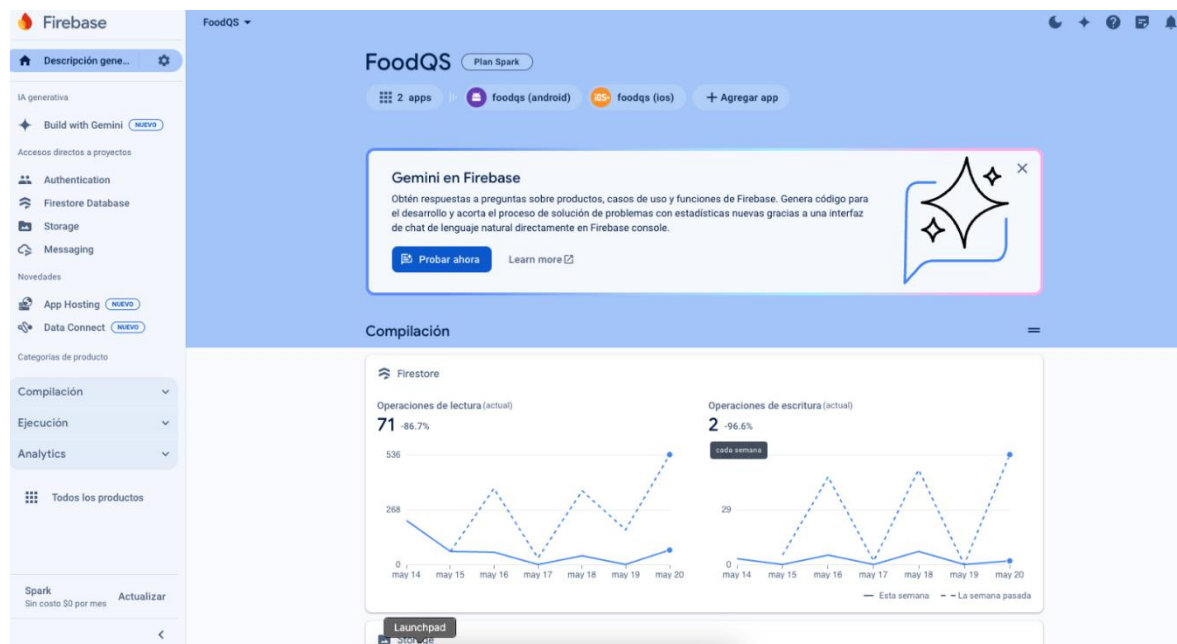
Firebase

Descripción gene...

IA generativa

Build with Gemini NUEVO

Accesos directos a proyectos

Authentication

Firestore Database

Storage

Messaging

Novedades

App Hosting NUEVO

Data Connect NUEVO

Categorías de producto

Compilación

Ejecución

Analytics

Todos los productos

Spark
Sin costo $0 por mes

Actualizar

FoodQS

FoodQS Plan Spark

2 apps foodqs (android) foodqs (ios) + Agregar app

Gemini en Firebase

Obtén respuestas a preguntas sobre productos, casos de uso y funciones de Firebase. Genera código para el desarrollo y acorta el proceso de solución de problemas con estadísticas nuevas gracias a una interfaz de chat de lenguaje natural directamente en Firebase console.

Probar ahora

Learn more

Compilación

Firestore

Operaciones de lectura (actual)

71 -86.7%

536

268

0

may 14 may 15 may 16 may 17 may 18 may 19 may 20

Operaciones de escritura (actual)

2 -96.6%

cada semana

29

0

may 14 may 15 may 16 may 17 may 18 may 19 may 20

— Esta semana - - La semana pasada

Launchpad

Storage